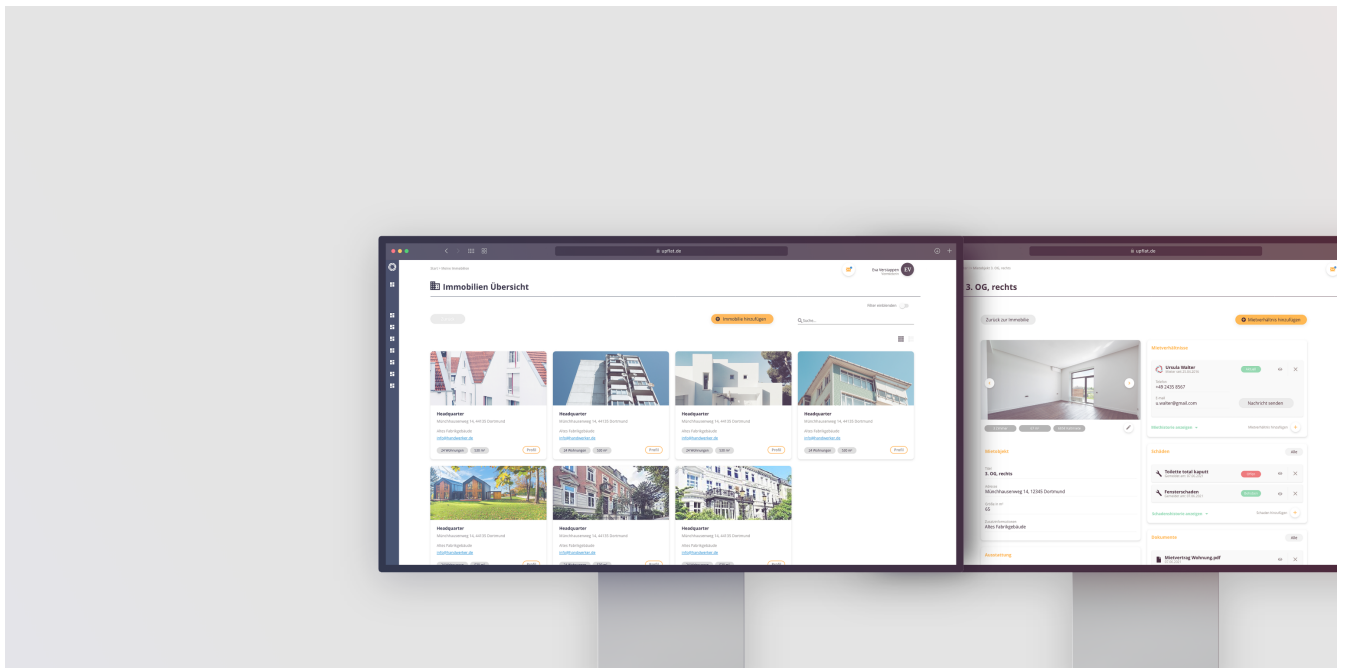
upflat.de

Start › Meine Immobilien

Eva Vermieter

EV

Immobilien Übersicht

Filter ausblenden

Immobilie hinzufügen

Suche...

Headquarter

Mülchhauseweg 14, 44135 Dortmund

Altes Fabrikgebäude

info@handwerker.de

24 Wohnungen

Profil

Headquarter

Mülchhauseweg 14, 44135 Dortmund

Altes Fabrikgebäude

info@handwerker.de

24 Wohnungen

Profil

Headquarter

Mülchhauseweg 14, 44135 Dortmund

Altes Fabrikgebäude

info@handwerker.de

24 Wohnungen

Profil

Headquarter

Mülchhauseweg 14, 44135 Dortmund

Altes Fabrikgebäude

info@handwerker.de

24 Wohnungen

Profil

Headquarter

Mülchhauseweg 14, 44135 Dortmund

Altes Fabrikgebäude

info@handwerker.de

Headquarter

Mülchhauseweg 14, 44135 Dortmund

Altes Fabrikgebäude

info@handwerker.de

Headquarter

Mülchhauseweg 14, 44135 Dortmund

Altes Fabrikgebäude

info@handwerker.de

upflat.de

3. OG, rechts

Zurück zur Immobilie

Mieterhältnis hinzufügen

Mieterverhältnisse

Ursula Walter

+49 2435 6567

u.walter@gmail.com

Nachricht senden

Mietobjekt

3. OG, rechts

Mülchhauseweg 14, 12345 Dortmund

03

Altes Fabrikgebäude

Schäden

Toilette total kaputt

Fensterschaden

Dokumente

Mietvertrag Wohnung.pdf

Verwaltung